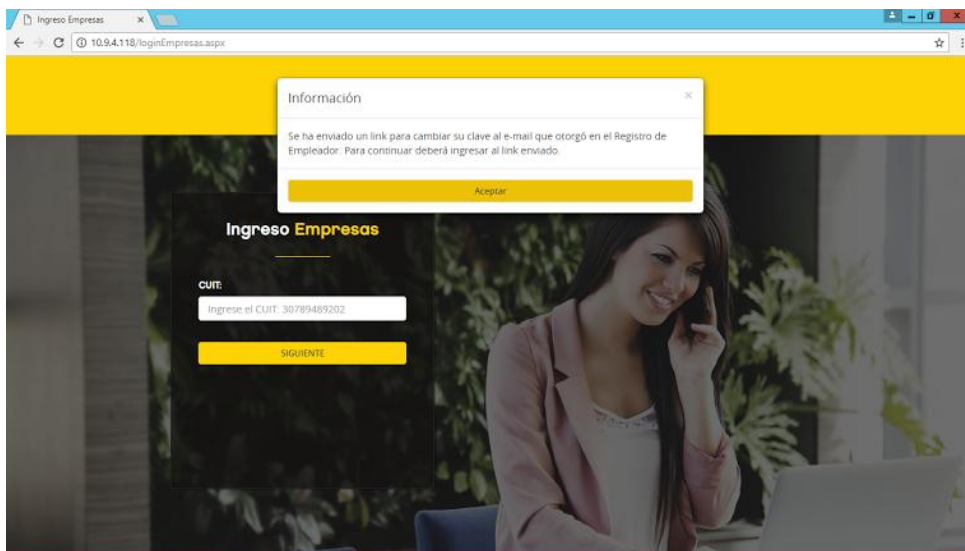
Ingreso Empresas ×

10.9.4.118/loginEmpresas.aspx

Información ×

Se ha enviado un link para cambiar su clave al e-mail que otorgó en el Registro de Empleador. Para continuar deberá ingresar al link enviado.

Aceptar

Ingreso Empresas

CUIT:

Ingrese el CUIT: 30789489202

SIGUIENTE